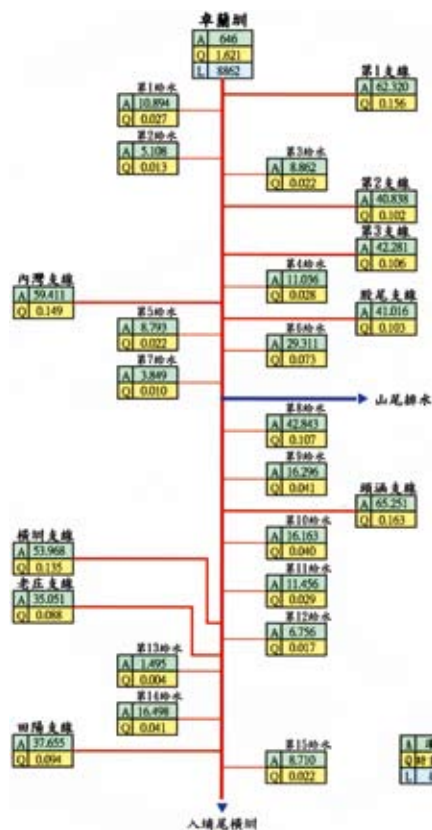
卓蘭圳
| A | 646 |
|---|---|
| Q | 1.621 |
| L | 8862 |

第1支線
| A | 62.320 |
|---|---|
| Q | 0.156 |

第1給水
| A | 10.894 |
|---|---|
| Q | 0.027 |

第2給水
| A | 5.108 |
|---|---|
| Q | 0.013 |

第3給水
| A | 8.862 |
|---|---|
| Q | 0.022 |

第2支線
| A | 40.838 |
|---|---|
| Q | 0.102 |

第3支線
| A | 42.281 |
|---|---|
| Q | 0.106 |

第4給水
| A | 11.036 |
|---|---|
| Q | 0.028 |

內灣支線
| A | 59.411 |
|---|---|
| Q | 0.149 |

股尾支線
| A | 41.016 |
|---|---|
| Q | 0.103 |

第5給水
| A | 8.793 |
|---|---|
| Q | 0.022 |

第6給水
| A | 29.311 |
|---|---|
| Q | 0.073 |

第7給水
| A | 3.849 |
|---|---|
| Q | 0.010 |

山尾排水

第8給水
| A | 42.843 |
|---|---|
| Q | 0.107 |

第9給水
| A | 16.296 |
|---|---|
| Q | 0.041 |

埔涵支線
| A | 65.251 |
|---|---|
| Q | 0.163 |

第10給水
| A | 16.163 |
|---|---|
| Q | 0.040 |

橫圳支線
| A | 53.968 |
|---|---|
| Q | 0.135 |

第11給水
| A | 11.456 |
|---|---|
| Q | 0.029 |

老庄支線
| A | 35.051 |
|---|---|
| Q | 0.088 |

第12給水
| A | 6.756 |
|---|---|
| Q | 0.017 |

第13給水
| A | 1.495 |
|---|---|
| Q | 0.004 |

第14給水
| A | 16.498 |
|---|---|
| Q | 0.041 |

田陽支線
| A | 37.655 |
|---|---|
| Q | 0.094 |

第15給水
| A | 8.710 |
|---|---|
| Q | 0.022 |

| A | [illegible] |
|---|---|
| Q | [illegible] |
| L | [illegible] |

入埔尾橫圳